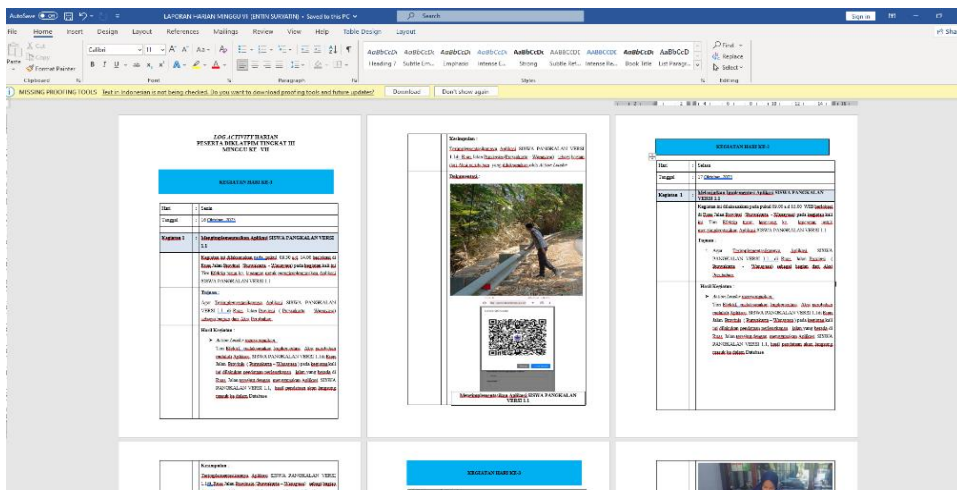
AutoSave Off LAPORAN HARIAN MINGGU VII (INTIN SURYATIN) • Saved to this PC Search Sign in

File Home Insert Design Layout References Mailings Review View Help Table Design Layout

Cut Copy Paste Format Painter Clipboard Calibri 11 Font Paragraph AaBbCcDc Heading 1 Subtle Em... Emphasis Intense E... Strong Subtle Ref... Intense Re... Book Title List Paragr... Styles Find Replace Select Editing

MISSING PROOFING TOOLS Text in Indonesian is not being checked. Do you want to download proofing tools and future updates? Download Don't show again

LOG ACTIVITY HARIAN
PESERTA DIKLATPIM TINGKAT III
MINGGU KE - VII

KEGIATAN HARI KE-1

| Hari | : | Senin |
|---|---|---|
| Tanggal | : | 18 Oktober 2021 |

Kegiatan 1 : Menginplementasikan Aplikasi SIPEWA PANGKALAN VERSI 1.1

Kegiatan ini dilaksanakan pada pukul 08.00 s.d. 16.00 bertempat di Ruas Jalan Batas Kota Pangkalan Bun. Tim Kendali Mutu Kegiatan menginplementasikan Aplikasi SIPEWA PANGKALAN VERSI 1.1

Tujuan :
Agar Terinplementasikannya Aplikasi SIPEWA PANGKALAN VERSI 1.1 di Ruas Jalan

Hasil Kegiatan :
Action Lanjut dari
Tim Kendali melakukan implementasi Aplikasi SIPEWA PANGKALAN VERSI 1.1 di Ruas Jalan

Kesimpulan :
Terinplementasikannya Aplikasi SIPEWA PANGKALAN VERSI 1.1

Dokumentasi :

Menginplementasikan Aplikasi SIPEWA PANGKALAN VERSI 1.1

KEGIATAN HARI KE-1

| Hari | : | Selasa |
|---|---|---|
| Tanggal | : | 19 Oktober 2021 |

Kegiatan 1 : Melaksanakan Implementasi Aplikasi SIPEWA PANGKALAN VERSI 1.1

Tujuan :
Agar Terinplementasikannya Aplikasi SIPEWA PANGKALAN VERSI 1.1

Hasil Kegiatan :

Kesimpulan :
Terinplementasikannya Aplikasi SIPEWA PANGKALAN VERSI 1.1

KEGIATAN HARI KE-3